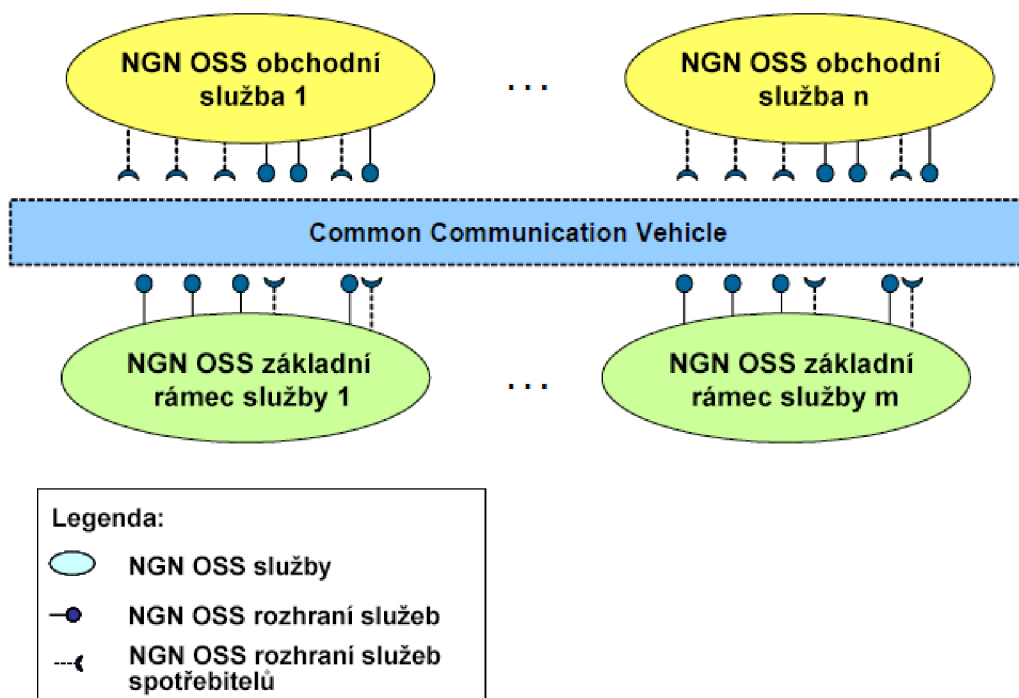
NGN OSS obchodní služba 1

. . .

NGN OSS obchodní služba n

Common Communication Vehicle

NGN OSS základní rámec služby 1

. . .

NGN OSS základní rámec služby m

Legenda:

NGN OSS služby

NGN OSS rozhraní služeb

NGN OSS rozhraní služeb spotřebitelů